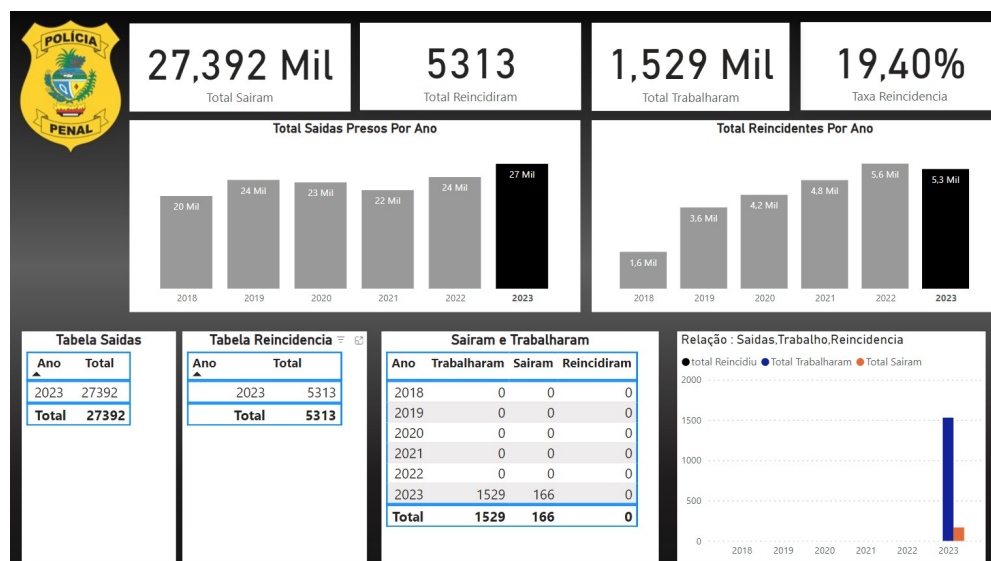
POLÍCIA
PENAL

27,392 Mil
Total Sairam

5313
Total Reincidiram

1,529 Mil
Total Trabalharam

19,40%
Taxa Reincidencia

Total Saidas Presos Por Ano

20 Mil, 24 Mil, 23 Mil, 22 Mil, 24 Mil, 27 Mil
2018, 2019, 2020, 2021, 2022, 2023

Total Reincidentes Por Ano

1,6 Mil, 3,6 Mil, 4,2 Mil, 4,8 Mil, 5,6 Mil, 5,3 Mil
2018, 2019, 2020, 2021, 2022, 2023

Tabela Saidas

| Ano | Total |
|---|---|
| 2023 | 27392 |
| Total | 27392 |

Tabela Reincidencia

| Ano | Total |
|---|---|
| 2023 | 5313 |
| Total | 5313 |

Sairam e Trabalharam

| Ano | Trabalharam | Sairam | Reincidiram |
|---|---|---|---|
| 2018 | 0 | 0 | 0 |
| 2019 | 0 | 0 | 0 |
| 2020 | 0 | 0 | 0 |
| 2021 | 0 | 0 | 0 |
| 2022 | 0 | 0 | 0 |
| 2023 | 1529 | 166 | 0 |
| Total | 1529 | 166 | 0 |

Relação : Saidas,Trabalho,Reincidencia
total Reincidiu  Total Trabalharam  Total Sairam
2000
1500
1000
500
0
2018 2019 2020 2021 2022 2023